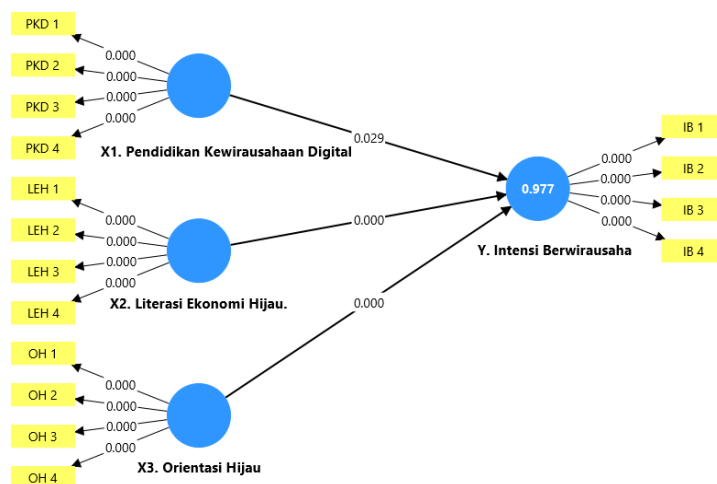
PKD 1
PKD 2
PKD 3
PKD 4
0.000
0.000
0.000
0.000
X1. Pendidikan Kewirausahaan Digital
0.029

LEH 1
LEH 2
LEH 3
LEH 4
0.000
0.000
0.000
0.000
X2. Literasi Ekonomi Hijau.
0.000

OH 1
OH 2
OH 3
OH 4
0.000
0.000
0.000
0.000
X3. Orientasi Hijau
0.000

0.977
Y. Intensi Berwirausaha
0.000
0.000
0.000
0.000
IB 1
IB 2
IB 3
IB 4